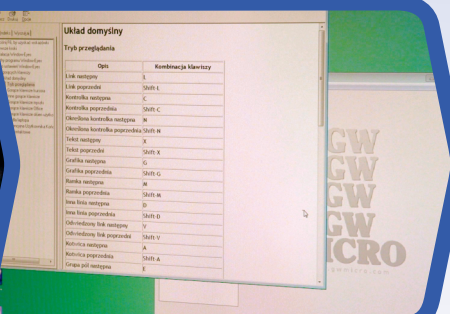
Układ domyślny

Tryb przeglądania

| Opis | Kombinacja klawiszy |
|---|---|
| Link następny | L |
| Link poprzedni | Shift-L |
| Kontrolka następna | C |
| Kontrolka poprzednia | Shift-C |
| Określona kontrolka następna | N |
| Określona kontrolka poprzednia | Shift-N |
| Tekst następny | X |
| Tekst poprzedni | Shift-X |
| Grafika następna | G |
| Grafika poprzednia | Shift-G |
| Ramka następna | M |
| Ramka poprzednia | Shift-M |
| Inna linia następna | D |
| Inna linia poprzednia | Shift-D |
| Odwiedzony link następny | V |
| Odwiedzony link poprzedni | Shift-V |
| Kotwica następna | A |
| Kotwica poprzednia | Shift-A |
| Grupa pól następna | E |

GW
GW
GW
GW
ICRO